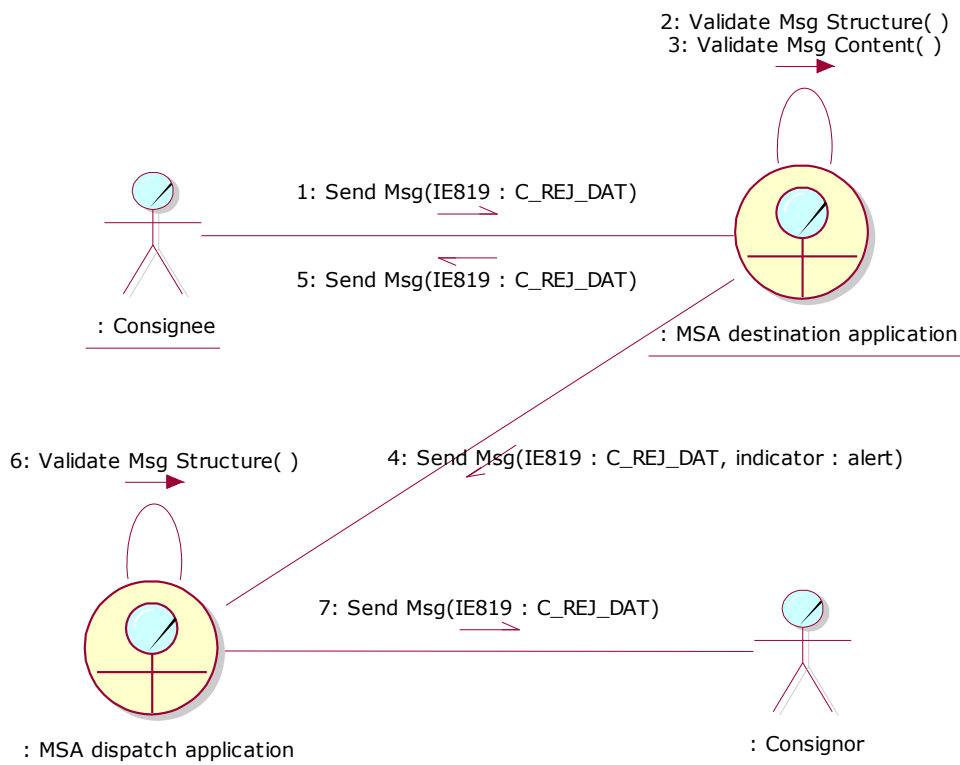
2: Validate Msg Structure( )
3: Validate Msg Content( )

1: Send Msg(IE819 : C_REJ_DAT)

5: Send Msg(IE819 : C_REJ_DAT)

: Consignee

: MSA destination application

6: Validate Msg Structure( )

4: Send Msg(IE819 : C_REJ_DAT, indicator : alert)

7: Send Msg(IE819 : C_REJ_DAT)

: MSA dispatch application

: Consignor